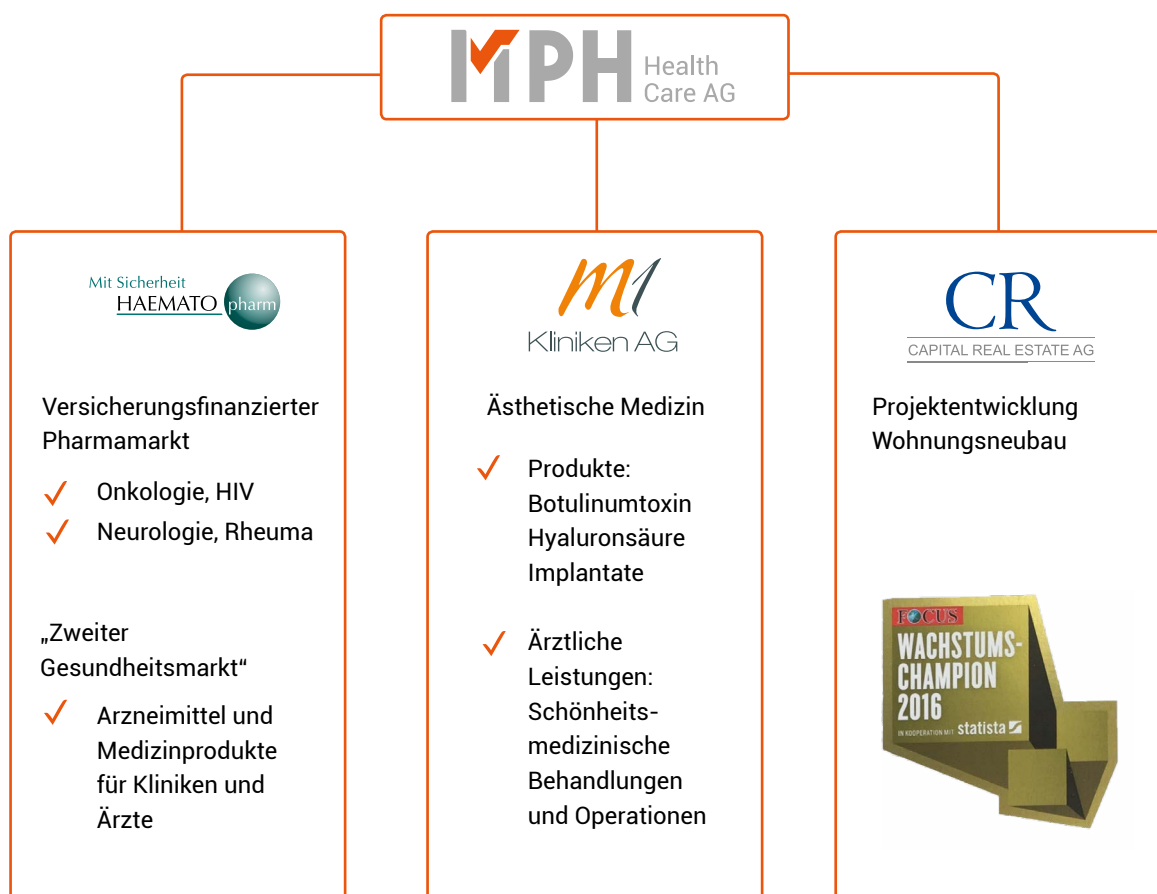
MPH Health Care AG

Mit Sicherheit HAEMATO pharm

Versicherungsfinanzierter Pharmamarkt

✓ Onkologie, HIV
✓ Neurologie, Rheuma

„Zweiter Gesundheitsmarkt“

✓ Arzneimittel und Medizinprodukte für Kliniken und Ärzte

M1 Kliniken AG

Ästhetische Medizin

✓ Produkte: Botulinumtoxin Hyaluronsäure Implantate

✓ Ärztliche Leistungen: Schönheitsmedizinische Behandlungen und Operationen

CR CAPITAL REAL ESTATE AG

Projektentwicklung Wohnungsneubau

FOCUS WACHSTUMS-CHAMPION 2016 IN KOOPERATION MIT statista